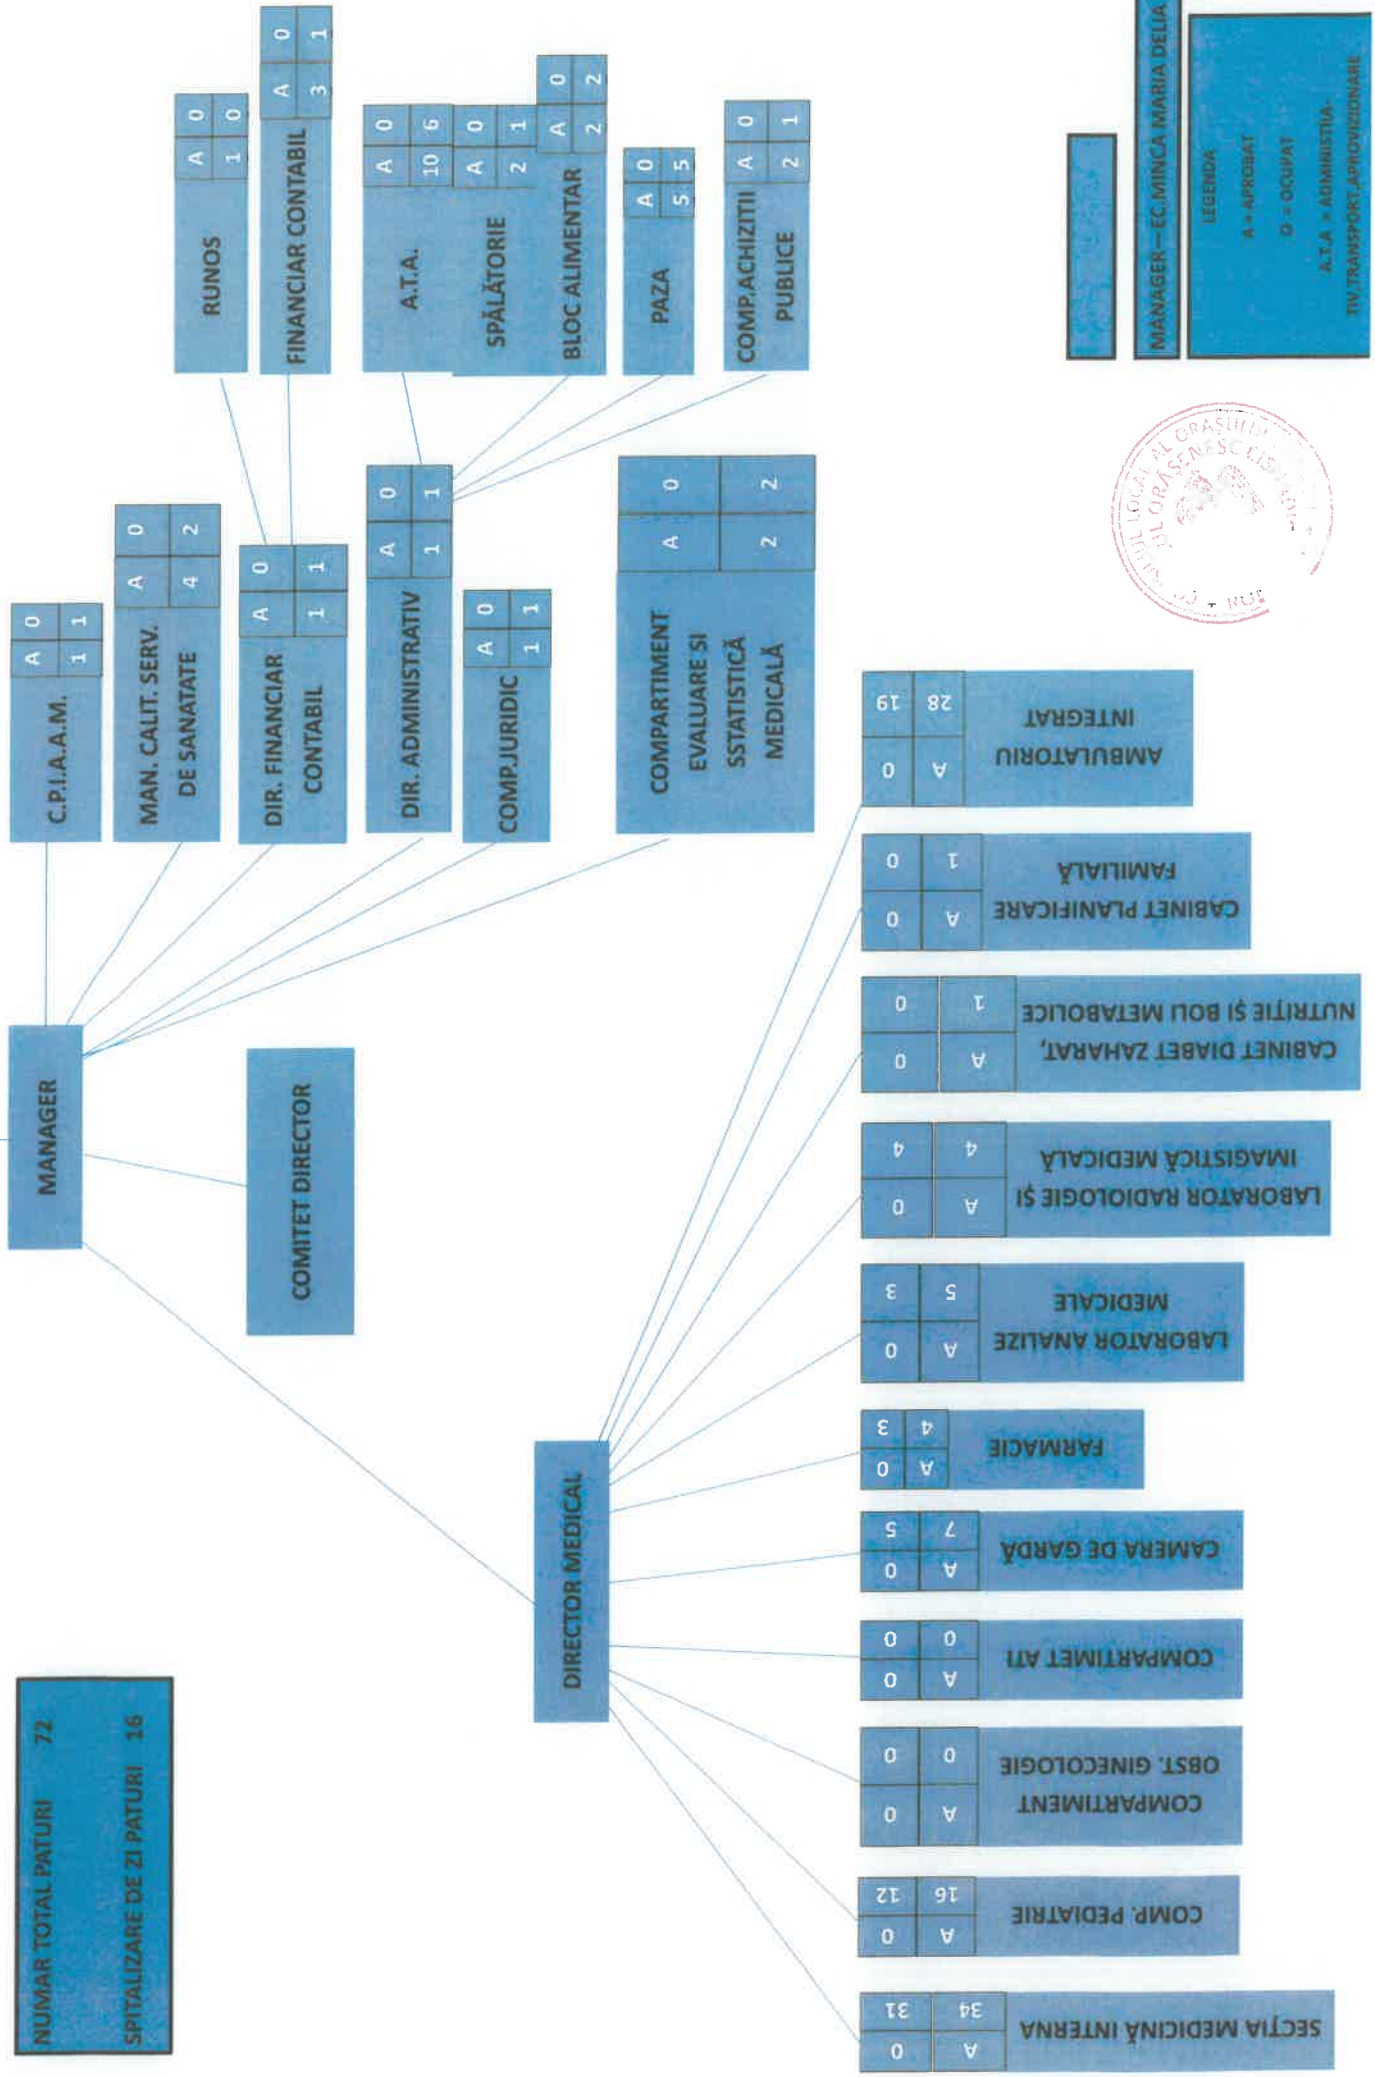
MANAGER – EC.MINCA MARIA DELIA

LEGENDA
A = APROBAT
O = OCUPAT
A.T.A = ADMINISTRATIV,TRANSPORT,APROVIZIONARE

MANAGER

COMITET DIRECTOR

C.P.I.A.A.M.
| A | O |
|---|---|
| 1 | 1 |

MAN. CALIT. SERV. DE SANATATE
| A | O |
|---|---|
| 4 | 2 |

DIR. FINANCIAR CONTABIL
| A | O |
|---|---|
| 1 | 1 |

RUNOS
| A | O |
|---|---|
| 1 | 0 |

FINANCIAR CONTABIL
| A | O |
|---|---|
| 3 | 1 |

DIR. ADMINISTRATIV
| A | O |
|---|---|
| 1 | 1 |

A.T.A.
| A | O |
|---|---|
| 10 | 6 |

SPĂLĂTORIE
| A | O |
|---|---|
| 2 | 1 |

BLOC ALIMENTAR
| A | O |
|---|---|
| 2 | 2 |

PAZA
| A | O |
|---|---|
| 5 | 5 |

COMP.ACHIZITII PUBLICE
| A | O |
|---|---|
| 2 | 1 |

COMP.JURIDIC
| A | O |
|---|---|
| 1 | 1 |

COMPARTIMENT EVALUARE SI SSTATISTICĂ MEDICALĂ
| A | O |
|---|---|
| 2 | 2 |

DIRECTOR MEDICAL

AMBULATORIU INTEGRAT
| A | O |
|---|---|
| 28 | 19 |

CABINET PLANIFICARE FAMILIALĂ
| A | O |
|---|---|
| 1 | 0 |

CABINET DIABET ZAHARAT, NUTRITIE ŞI BOLI METABOLICE
| A | O |
|---|---|
| 1 | 0 |

LABORATOR RADIOLOGIE ŞI IMAGISTICĂ MEDICALĂ
| A | O |
|---|---|
| 4 | 4 |

LABORATOR ANALIZE MEDICALE
| A | O |
|---|---|
| 5 | 3 |

FARMACIE
| A | O |
|---|---|
| 4 | 3 |

CAMERA DE GARDĂ
| A | O |
|---|---|
| 7 | 5 |

COMPARTIMET ATI
| A | O |
|---|---|
| 0 | 0 |

COMPARTIMENT OBST. GINECOLOGIE
| A | O |
|---|---|
| 0 | 0 |

COMP. PEDIATRIE
| A | O |
|---|---|
| 16 | 12 |

SECȚIA MEDICINĂ INTERNA
| A | O |
|---|---|
| 34 | 31 |

NUMAR TOTAL PATURI 72
SPITALIZARE DE ZI PATURI 16

CONSILIUL LOCAL AL ORAȘULUI ORĂȘENESC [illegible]